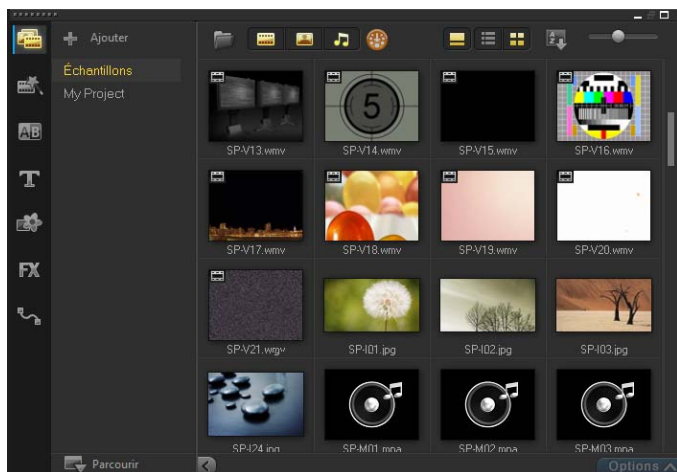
Ajouter

Échantillons
My Project

AB
T
FX

SP-V13.wmv
SP-V14.wmv
SP-V15.wmv
SP-V16.wmv
SP-V17.wmv
SP-V18.wmv
SP-V19.wmv
SP-V20.wmv
SP-V21.wgv
SP-I01.jpg
SP-I02.jpg
SP-I03.jpg
SP-I24.jpg
SP-M01.mpa
SP-M02.mpa
SP-M03.mpa

5

Parcourir
Options